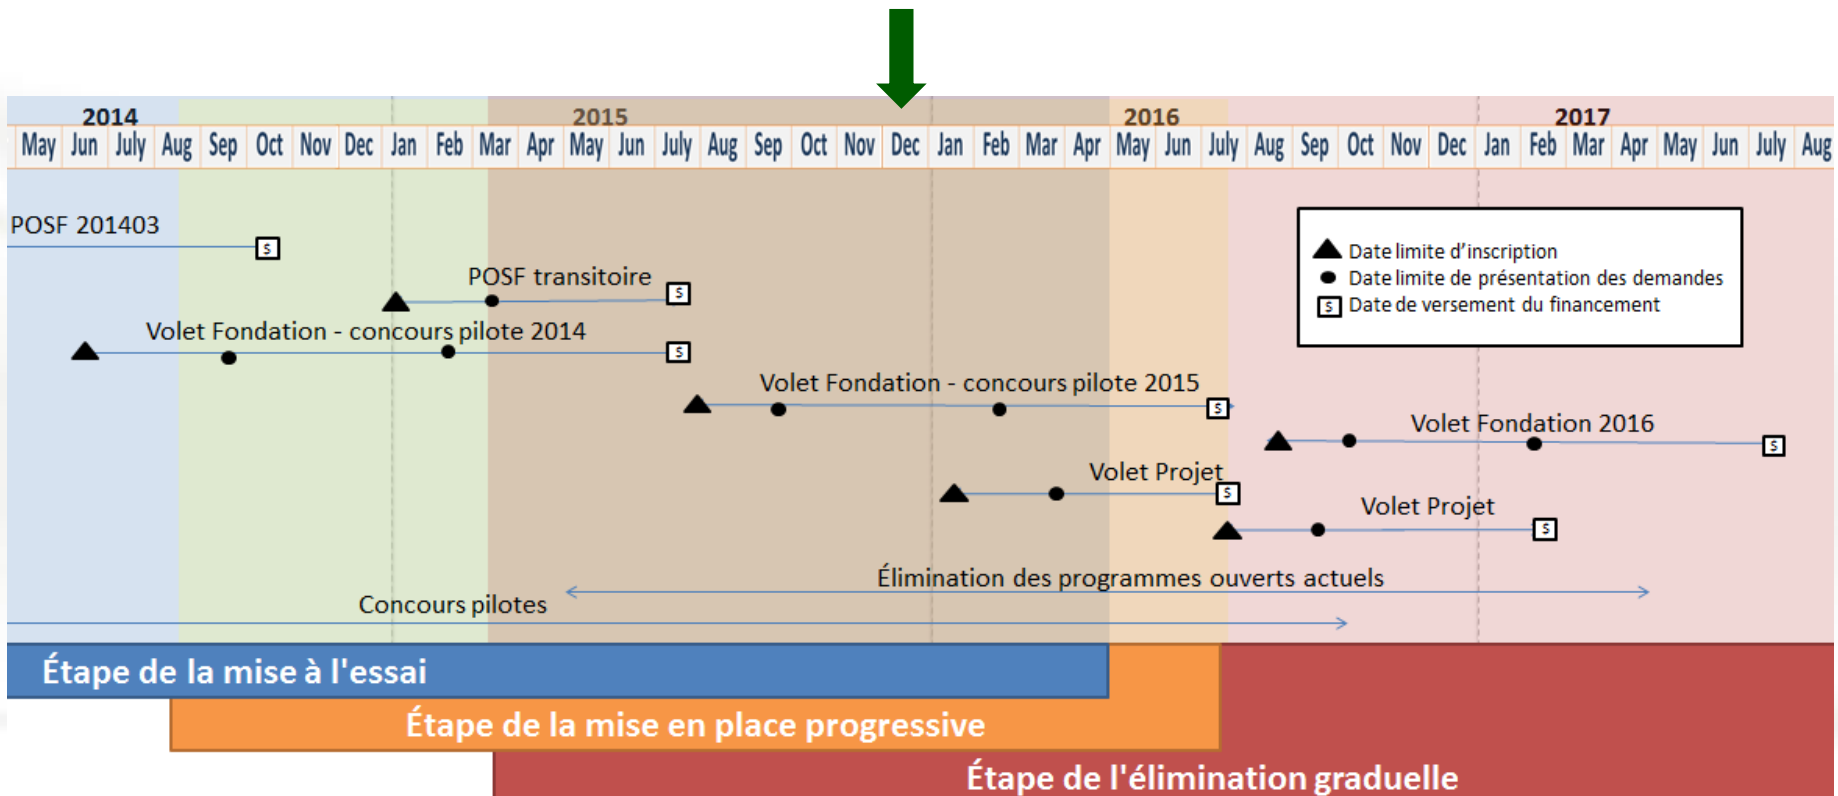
2014 2015 2016 2017

| May | Jun | July | Aug | Sep | Oct | Nov | Dec | Jan | Feb | Mar | Apr | May | Jun | July | Aug | Sep | Oct | Nov | Dec | Jan | Feb | Mar | Apr | May | Jun | July | Aug | Sep | Oct | Nov | Dec | Jan | Feb | Mar | Apr | May | Jun | July | Aug |
|---|---|---|---|---|---|---|---|---|---|---|---|---|---|---|---|---|---|---|---|---|---|---|---|---|---|---|---|---|---|---|---|---|---|---|---|---|---|---|---|

POSF 201403 $

POSF transitoire $

Volet Fondation - concours pilote 2014 $

Date limite d'inscription
Date limite de présentation des demandes
$ Date de versement du financement

Volet Fondation - concours pilote 2015 $

Volet Fondation 2016 $

Volet Projet $

Volet Projet $

Élimination des programmes ouverts actuels

Concours pilotes

Étape de la mise à l'essai

Étape de la mise en place progressive

Étape de l'élimination graduelle